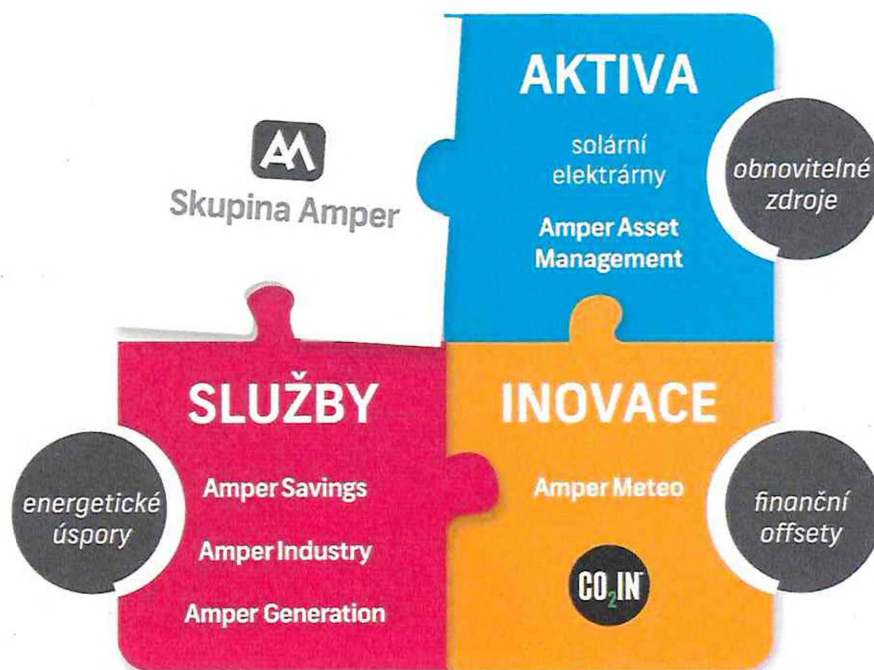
AM
Skupina Amper

AKTIVA
solární elektrárny
Amper Asset Management

obnovitelné zdroje

SLUŽBY
Amper Savings
Amper Industry
Amper Generation

energetické úspory

INOVACE
Amper Meteo
$CO_2IN$

finanční offsety